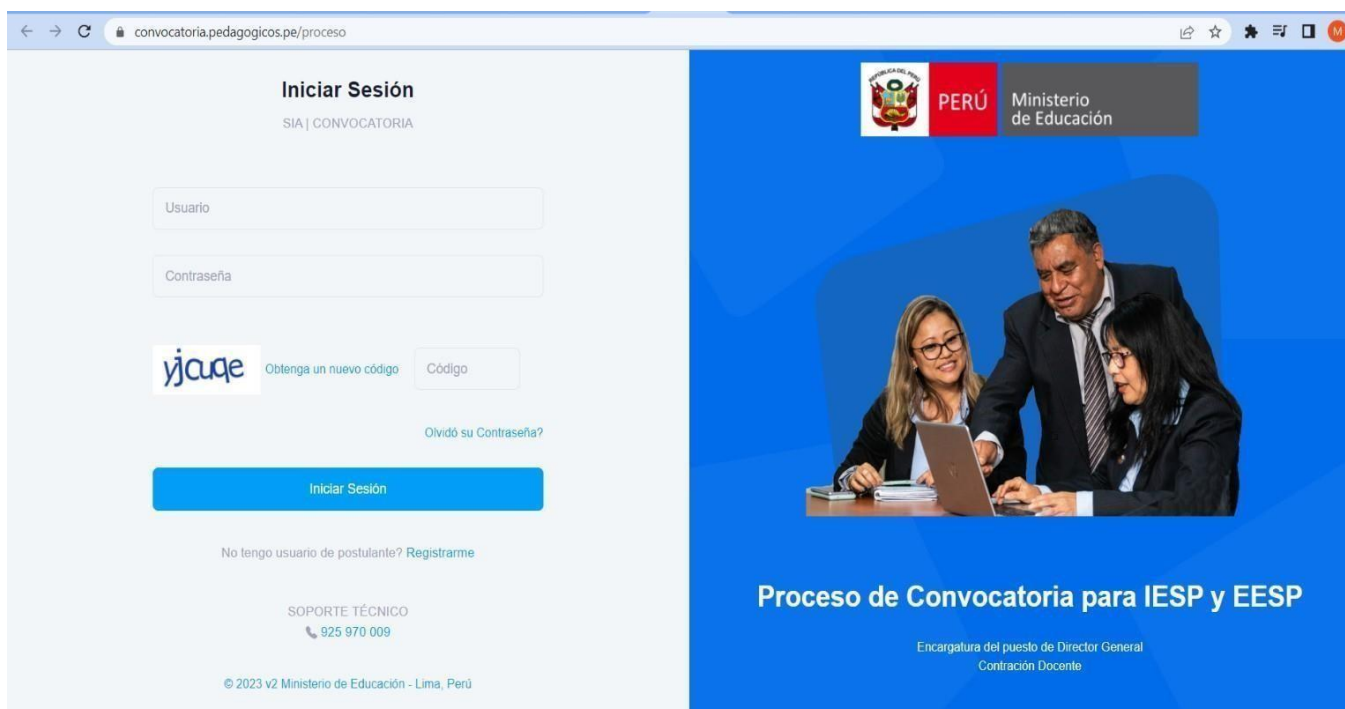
convocatoria.pedagogicos.pe/proceso

M

Iniciar Sesión
SIA | CONVOCATORIA

Usuario

Contraseña

yjcuqe Obtenga un nuevo código Código

Olvidó su Contraseña?

Iniciar Sesión

No tengo usuario de postulante? Registrarme

SOPORTE TÉCNICO
925 970 009

© 2023 v2 Ministerio de Educación - Lima, Perú

REPÚBLICA DEL PERÚ
PERÚ Ministerio de Educación

Proceso de Convocatoria para IESP y EESP

Encargatura del puesto de Director General
Contración Docente